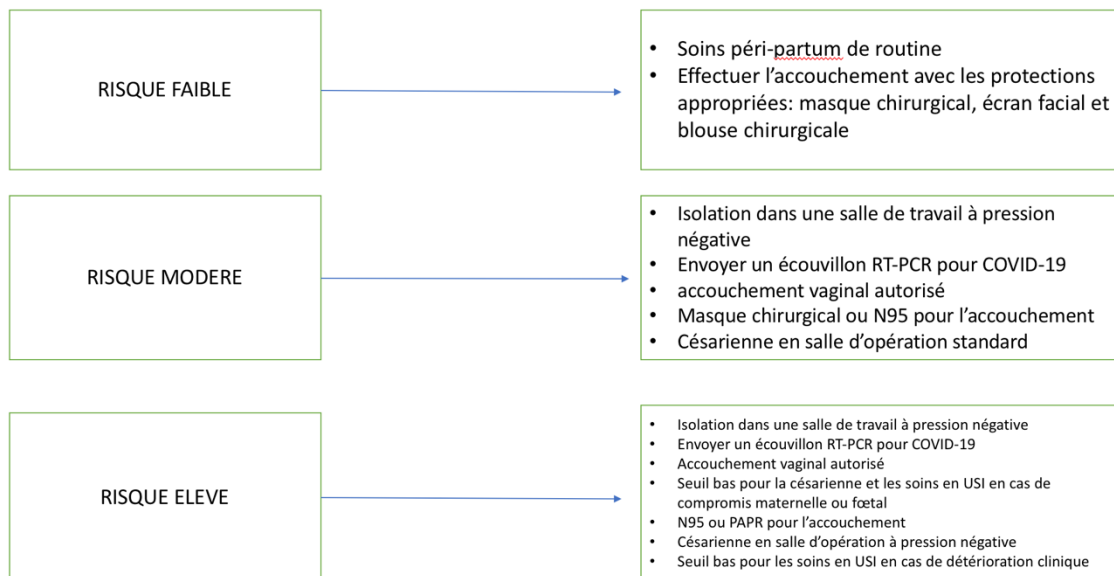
RISQUE FAIBLE

- Soins péri-partum de routine
- Effectuer l’accouchement avec les protections appropriées: masque chirurgical, écran facial et blouse chirurgicale

RISQUE MODERE

- Isolation dans une salle de travail à pression négative
- Envoyer un écouvillon RT-PCR pour COVID-19
- accouchement vaginal autorisé
- Masque chirurgical ou N95 pour l’accouchement
- Césarienne en salle d’opération standard

RISQUE ELEVE

- Isolation dans une salle de travail à pression négative
- Envoyer un écouvillon RT-PCR pour COVID-19
- Accouchement vaginal autorisé
- Seuil bas pour la césarienne et les soins en USI en cas de compromis maternelle ou fœtal
- N95 ou PAPR pour l’accouchement
- Césarienne en salle d’opération à pression négative
- Seuil bas pour les soins en USI en cas de détérioration clinique